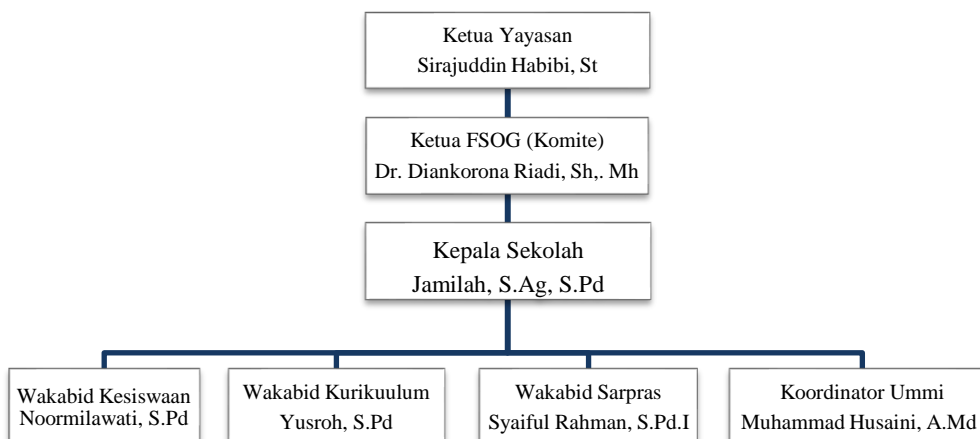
Ketua Yayasan
Sirajuddin Habibi, St

Ketua FSOG (Komite)
Dr. Diankorona Riadi, Sh,. Mh

Kepala Sekolah
Jamilah, S.Ag, S.Pd

Wakabid Kesiswaan
Noormilawati, S.Pd

Wakabid Kurikuulum
Yusroh, S.Pd

Wakabid Sarpras
Syaiful Rahman, S.Pd.I

Koordinator Ummi
Muhammad Husaini, A.Md